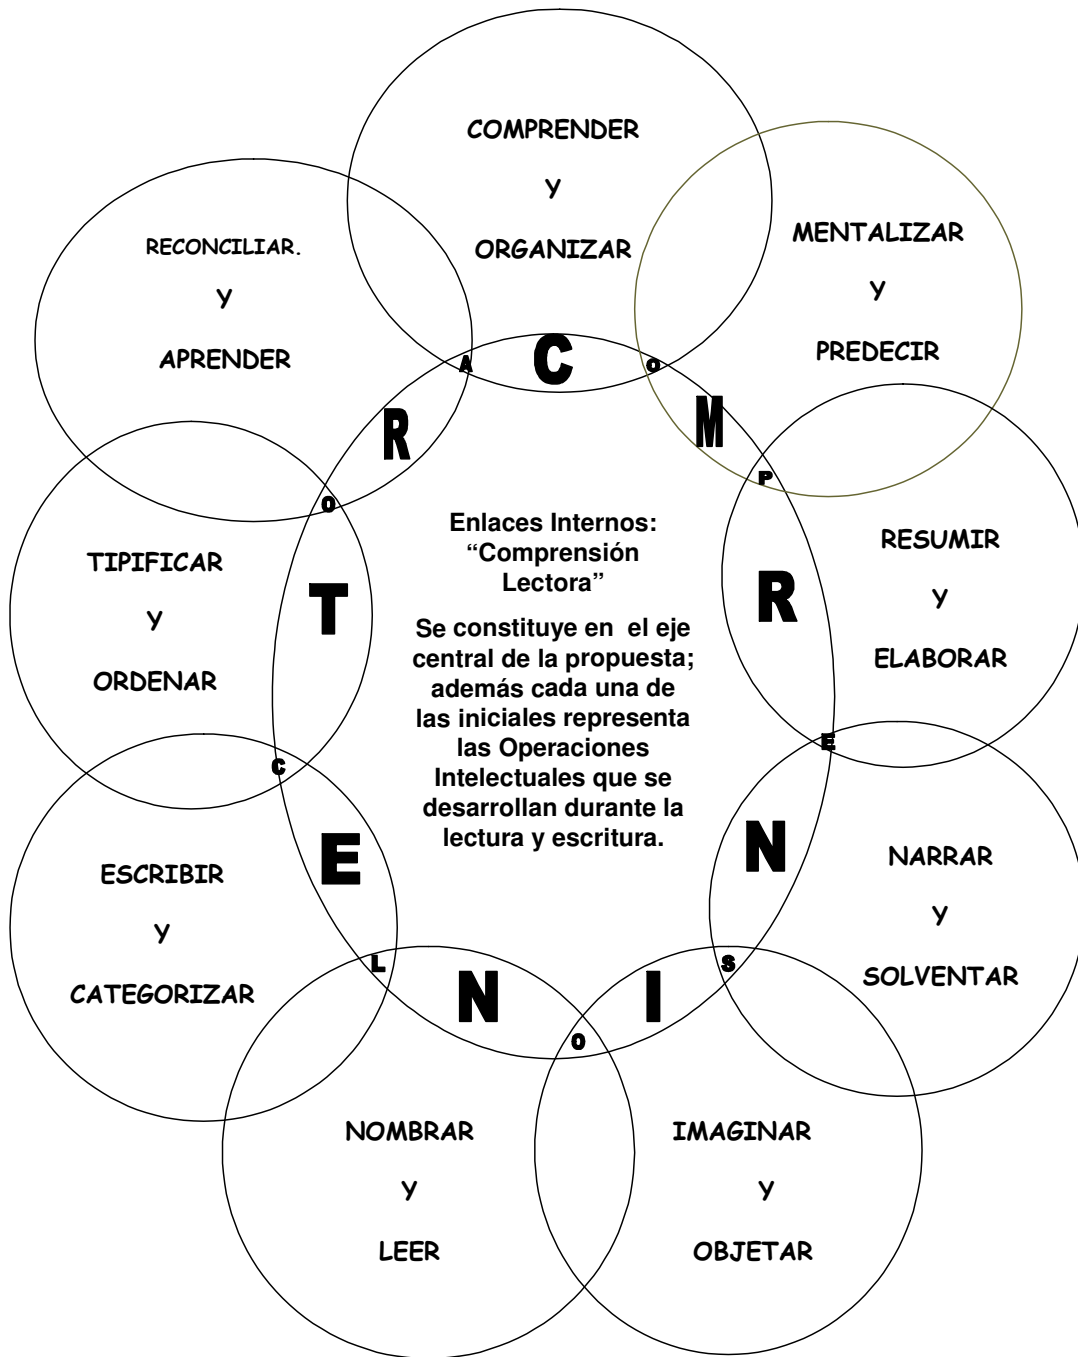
COMPRENDER

y

ORGANIZAR

MENTALIZAR

y

PREDECIR

RECONCILIAR.

y

APRENDER

A C O

R M

P

O

TIPIFICAR

y

ORDENAR

Enlaces Internos: "Comprensión Lectora"

Se constituye en el eje central de la propuesta; además cada una de las iniciales representa las Operaciones Intelectuales que se desarrollan durante la lectura y escritura.

RESUMIR

y

ELABORAR

T

R

C

E

E

N

ESCRIBIR

y

CATEGORIZAR

NARRAR

y

SOLVENTAR

L

S

N

I

O

NOMBRAR

y

LEER

IMAGINAR

y

OBJETAR